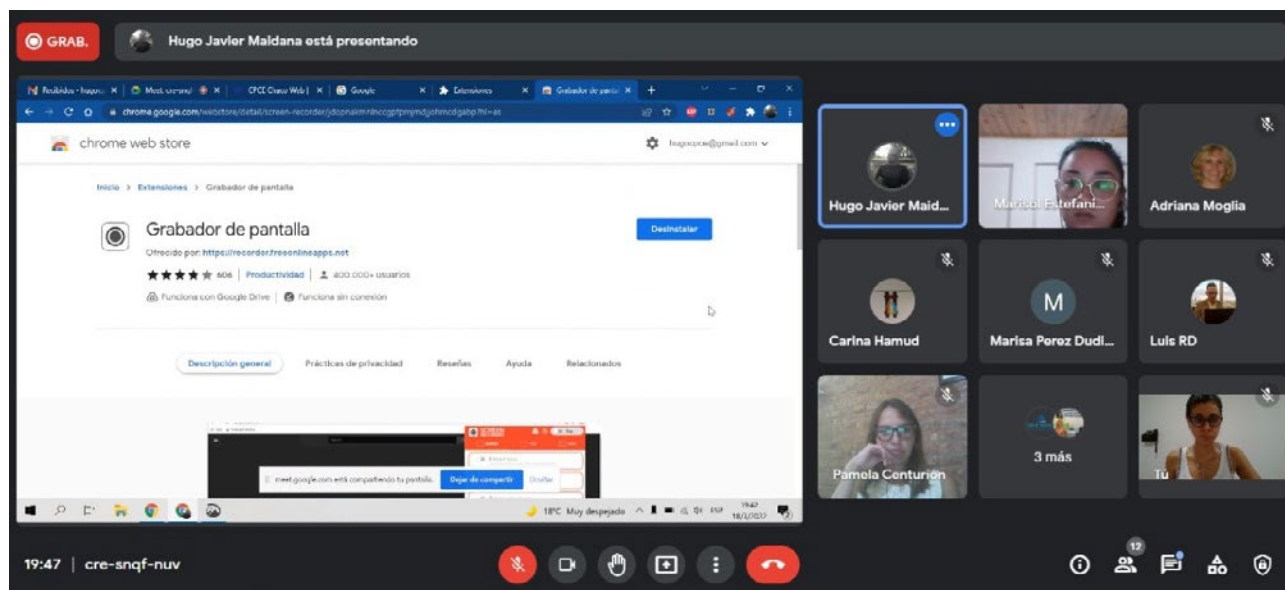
GRAB.

Hugo Javier Maldana está presentando

Recibidos - hugoc | Meet - crc-snqf | CPCE Chaco Web | Google | Extensiones | Grabador de pantall

chrome.google.com/webstore/detail/screen-recorder/jdopnakmnlnccgptpmjmdjohmcdgabp?hl=es

chrome web store

hugocpce@gmail.com

Inicio > Extensiones > Grabador de pantalla

Grabador de pantalla

Ofrecido por: https://recorder.freeonlineapps.net

606 | Productividad | 400.000+ usuarios

Funciona con Google Drive | Funciona sin conexión

Desinstalar

Descripción general | Prácticas de privacidad | Reseñas | Ayuda | Relacionados

meet.google.com está compartiendo tu pantalla. Dejar de compartir Ocultar

18°C Muy despejado 19:47 18/3/2022

Hugo Javier Maid...

Marisol Estefani...

Adriana Moglia

Carina Hamud

M

Marisa Perez Dudi...

Luis RD

Pamela Centurion

3 más

Tú

19:47 | cre-snqf-nuv

12